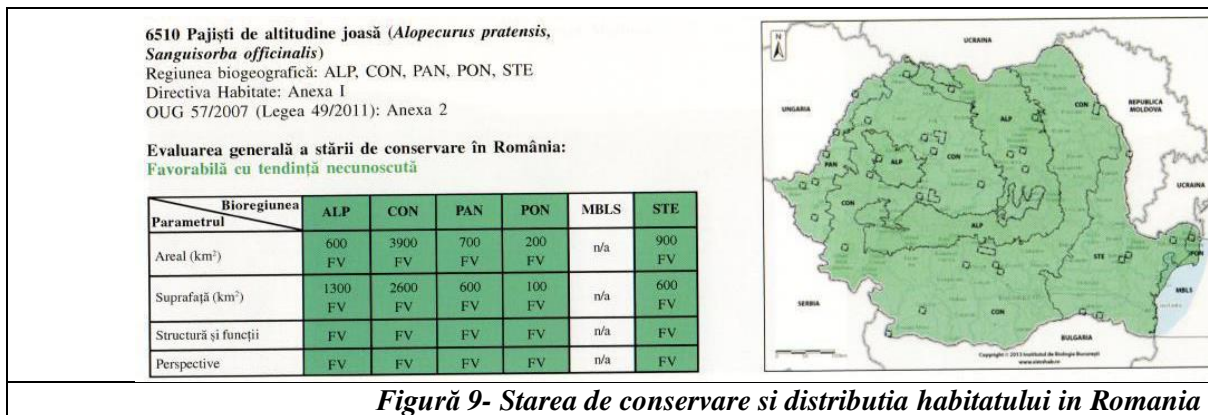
6510 Pajiști de altitudine joasă (*Alopecurus pratensis, Sanguisorba officinalis*)
Regiunea biogeografică: ALP, CON, PAN, PON, STE
Directiva Habitate: Anexa I
OUG 57/2007 (Legea 49/2011): Anexa 2

Evaluarea generală a stării de conservare în România:
Favorabilă cu tendință necunoscută

| Bioregiunea / Parametrul | ALP | CON | PAN | PON | MBLS | STE |
|---|---|---|---|---|---|---|
| Areal (km$^2$) | 600 FV | 3900 FV | 700 FV | 200 FV | n/a | 900 FV |
| Suprafață (km$^2$) | 1300 FV | 2600 FV | 600 FV | 100 FV | n/a | 600 FV |
| Structură și funcții | FV | FV | FV | FV | n/a | FV |
| Perspective | FV | FV | FV | FV | n/a | FV |

N
UCRAINA
UNGARIA
REPUBLICA MOLDOVA
CON
ALP
PAN
ALP
CON
UCRAINA
CON
ALP
STE
MBLS
SERBIA
CON
BULGARIA
Copyright © 2013 Institutul de Biologie București

Figură 9- Starea de conservare si distributia habitatului in Romania